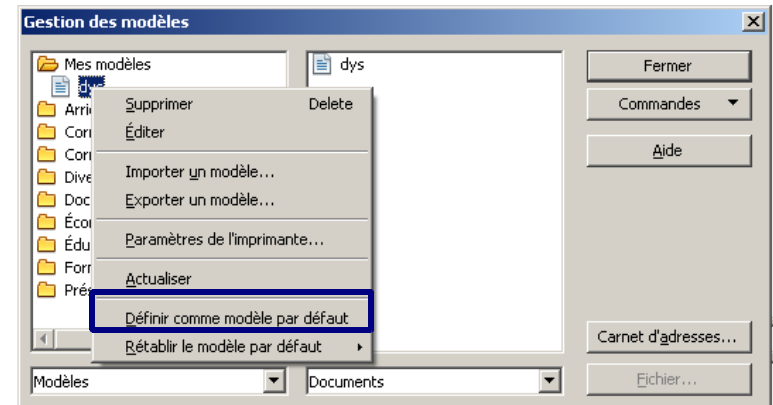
Gestion des modèles

Mes modèles
dys
Arri
Cor
Cor
Dive
Doc
Écon
Édu
Forr
Prés

Supprimer Delete
Éditer
Importer un modèle...
Exporter un modèle...
Paramètres de l'imprimante...
Actualiser
Définir comme modèle par défaut
Rétablir le modèle par défaut

dys

Fermer
Commandes
Aide
Carnet d'adresses...
Fichier...

Modèles
Documents